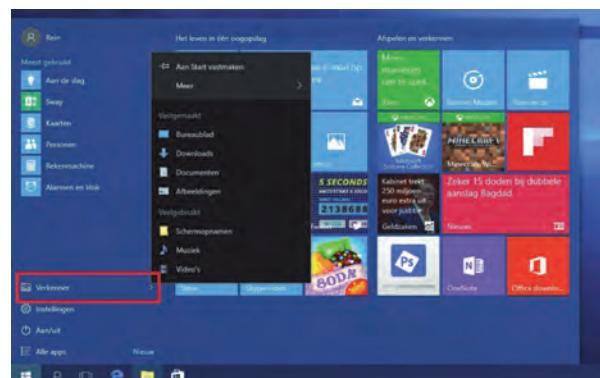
Rein

Meest gebruikt

Aan de dag

Sway

Kaarten

Personen

Rekenmachine

Alarmen en klok

Verkenner

Instellingen

Aan/uit

Alle apps

Nieuw

Aan Start vastmaken

Meer

Vastgemaakt

Bureaublad

Downloads

Documenten

Afbeeldingen

Veelgebruikt

Schermopnamen

Muziek

Video's

Het leven in één oogopslag

Afspelen en verkennen

Meer manieren om te spelen

Groove Muziek

Films en tv

5 SECONDS

Kabinet trekt 250 miljoen euro extra uit voor justitie

Geldzaken

Zeker 15 doden bij dubbele aanslag Bagdad

Nieuws

OneNote

Office downlo...